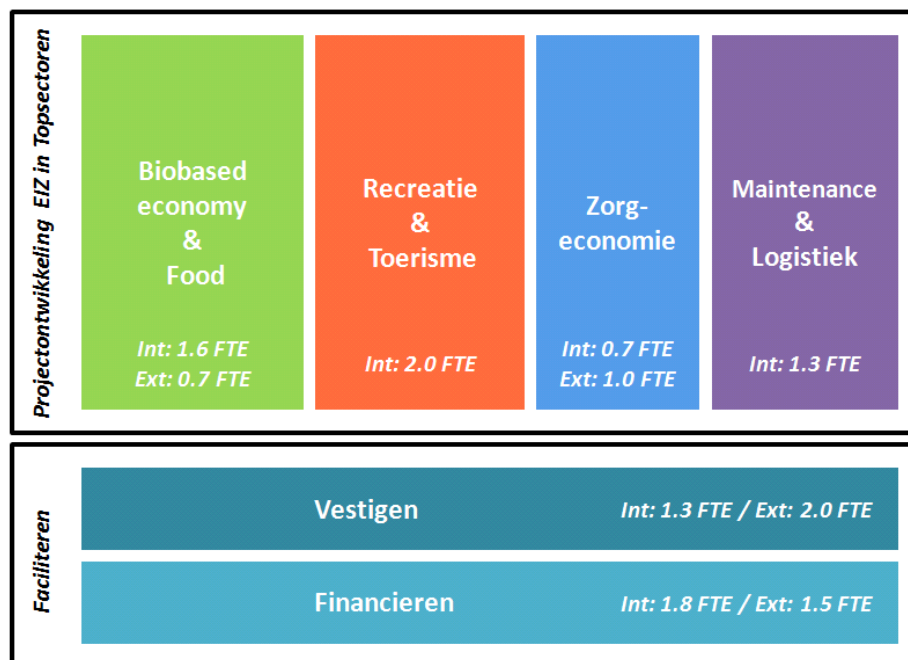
Projectontwikkeling EIZ in Topsectoren

Biobased economy & Food

Int: 1.6 FTE
Ext: 0.7 FTE

Recreatie & Toerisme

Int: 2.0 FTE

Zorg-economie

Int: 0.7 FTE
Ext: 1.0 FTE

Maintenance & Logistiek

Int: 1.3 FTE

Faciliteren

Vestigen

Int: 1.3 FTE / Ext: 2.0 FTE

Financieren

Int: 1.8 FTE / Ext: 1.5 FTE